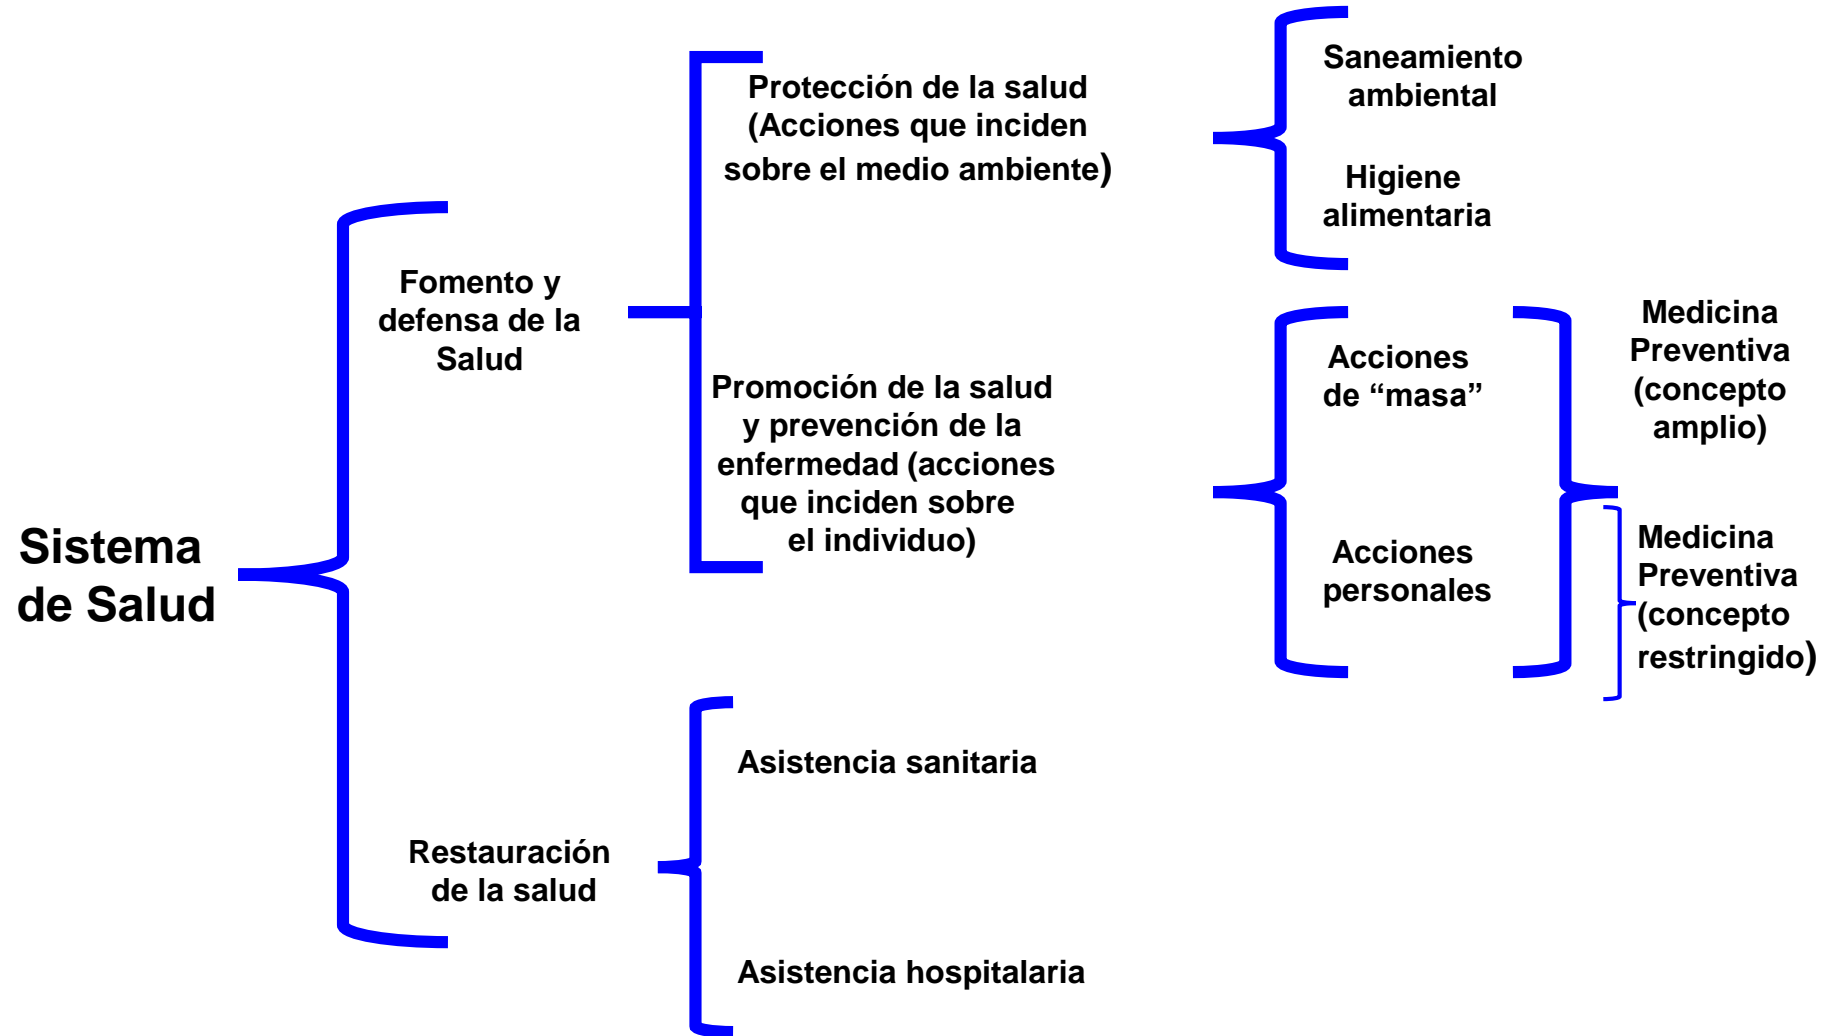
Sistema de Salud

Fomento y defensa de la Salud

Protección de la salud (Acciones que inciden sobre el medio ambiente)

Saneamiento ambiental

Higiene alimentaria

Promoción de la salud y prevención de la enfermedad (acciones que inciden sobre el individuo)

Acciones de “masa”

Acciones personales

Medicina Preventiva (concepto amplio)

Medicina Preventiva (concepto restringido)

Restauración de la salud

Asistencia sanitaria

Asistencia hospitalaria